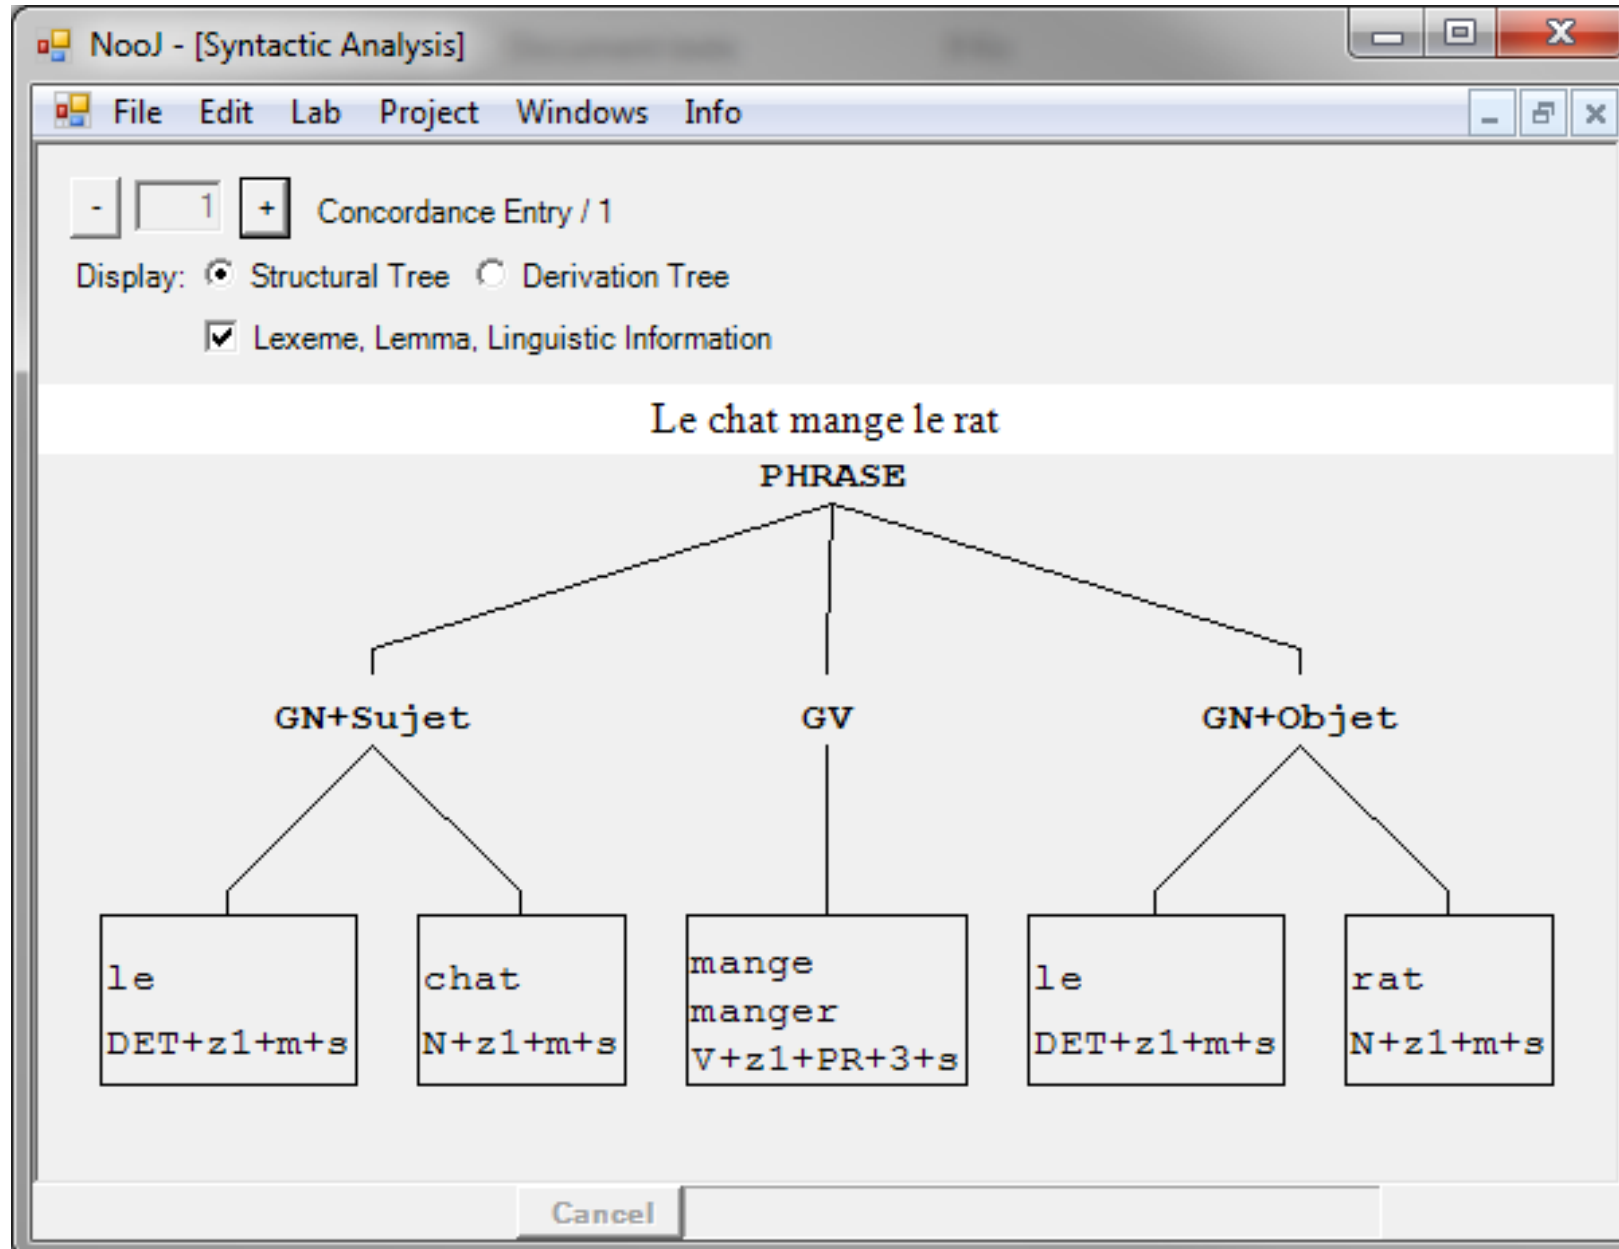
NooJ - [Syntactic Analysis]

File Edit Lab Project Windows Info

- 1 + Concordance Entry / 1

Display: Structural Tree Derivation Tree

Lexeme, Lemma, Linguistic Information

Le chat mange le rat

PHRASE

GN+Sujet

GV

GN+Objet

le
DET+z1+m+s

chat
N+z1+m+s

mange
manger
V+z1+PR+3+s

le
DET+z1+m+s

rat
N+z1+m+s

Cancel